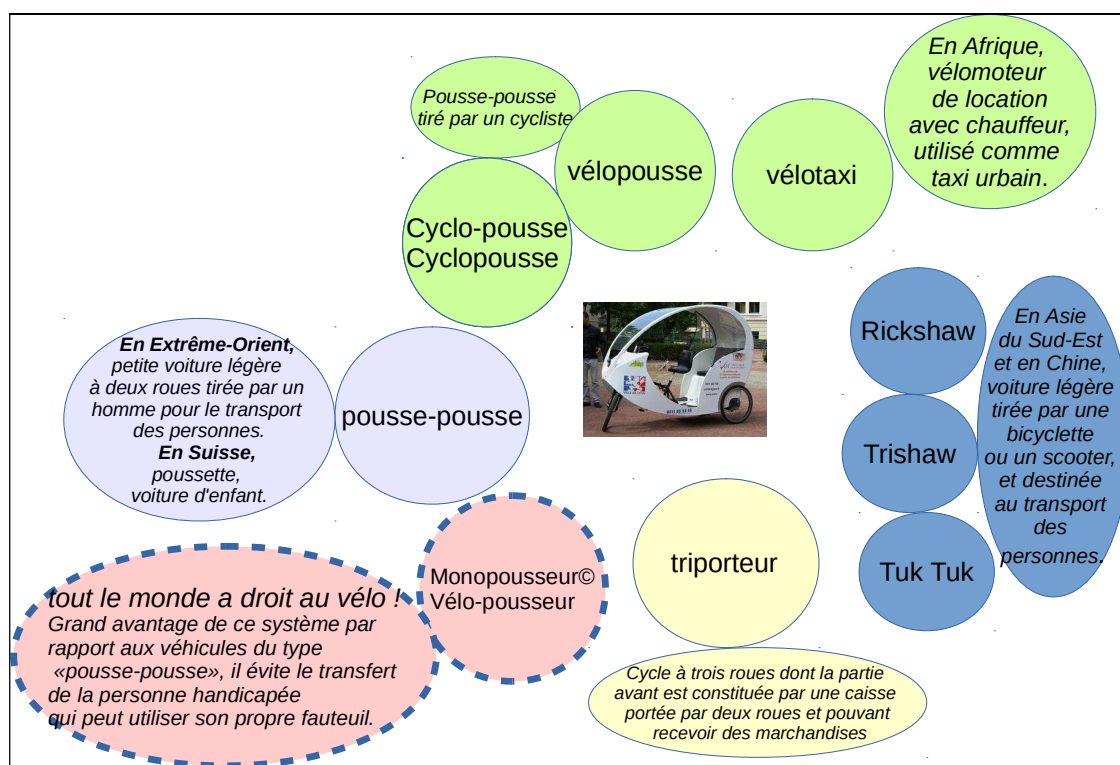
Pousse-pousse tiré par un cycliste

vélopousse

vélotaxi

En Afrique, vélomoteur de location avec chauffeur, utilisé comme taxi urbain.

Cyclo-pousse
Cyclopousse

En Extrême-Orient, petite voiture légère à deux roues tirée par un homme pour le transport des personnes.
En Suisse, poussette, voiture d'enfant.

pousse-pousse

Rickshaw

Trishaw

Tuk Tuk

En Asie du Sud-Est et en Chine, voiture légère tirée par une bicyclette ou un scooter, et destinée au transport des personnes.

tout le monde a droit au vélo !
Grand avantage de ce système par rapport aux véhicules du type «pousse-pousse», il évite le transfert de la personne handicapée qui peut utiliser son propre fauteuil.

Monopousseur©
Vélo-pousseur

triporteur

Cycle à trois roues dont la partie avant est constituée par une caisse portée par deux roues et pouvant recevoir des marchandises